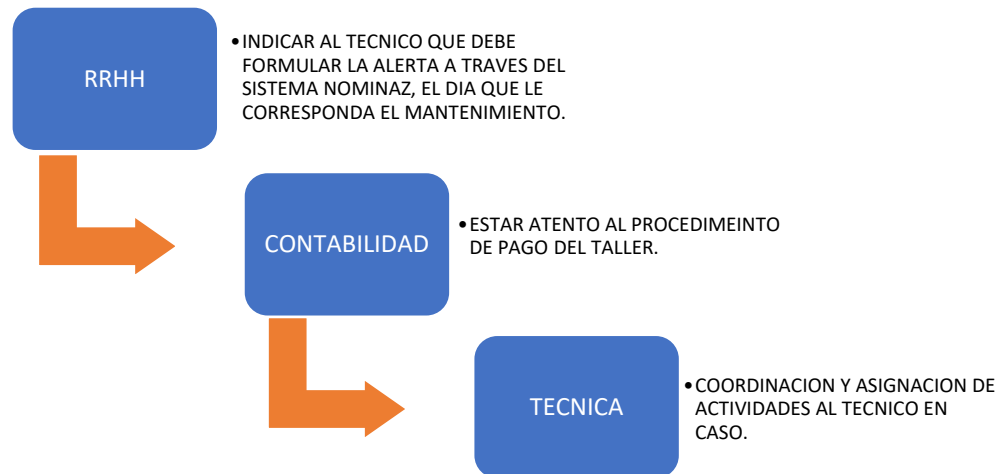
RRHH

• INDICAR AL TECNICO QUE DEBE FORMULAR LA ALERTA A TRAVES DEL SISTEMA NOMINAZ, EL DIA QUE LE CORRESPONDA EL MANTENIMIENTO.

CONTABILIDAD

• ESTAR ATENTO AL PROCEDIMEINTO DE PAGO DEL TALLER.

TECNICA

• COORDINACION Y ASIGNACION DE ACTIVIDADES AL TECNICO EN CASO.